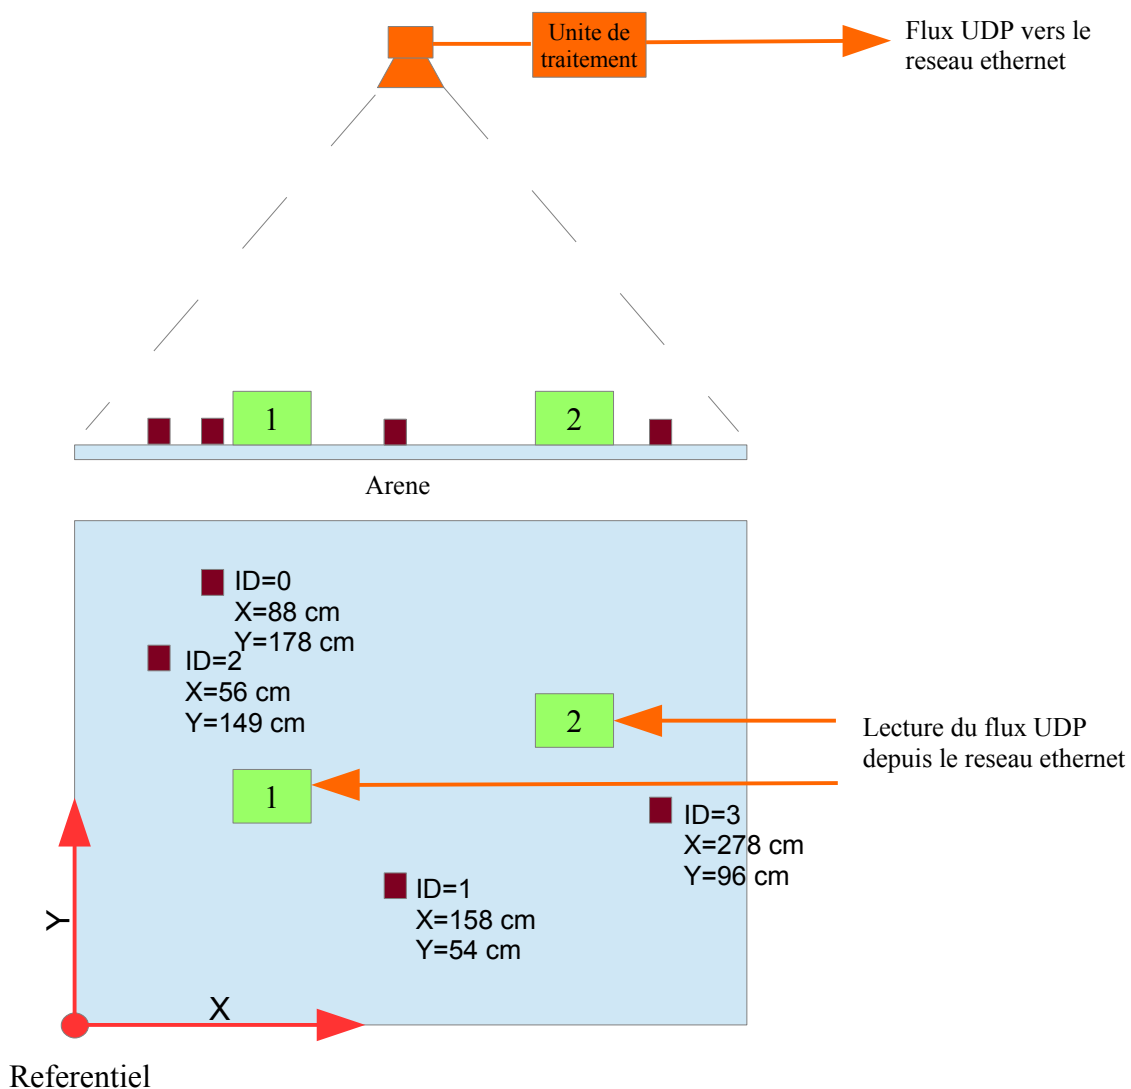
Unite de traitement

Flux UDP vers le reseau ethernet

1

2

Arene

ID=0
X=88 cm
Y=178 cm

ID=2
X=56 cm
Y=149 cm

2

Lecture du flux UDP depuis le reseau ethernet

1

ID=3
X=278 cm
Y=96 cm

ID=1
X=158 cm
Y=54 cm

Y

X

Referentiel